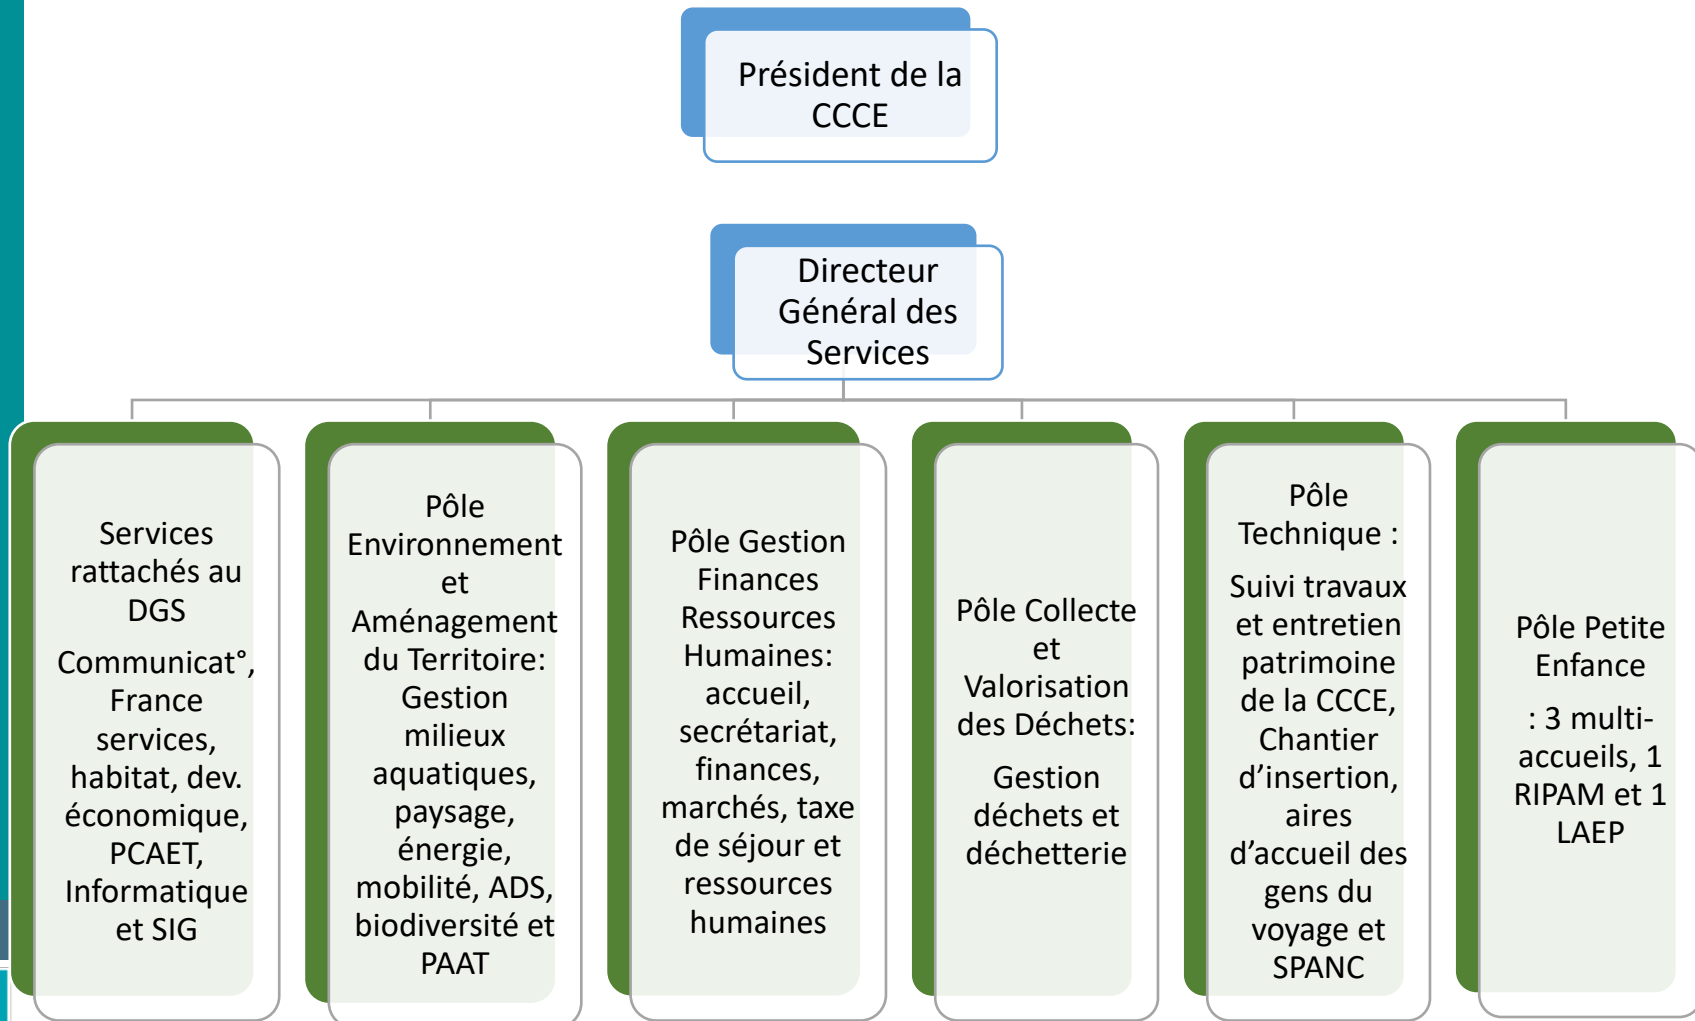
Président de la CCCE

Directeur Général des Services

Services rattachés au DGS

Communicat°, France services, habitat, dev. économique, PCAET, Informatique et SIG

Pôle Environnement et Aménagement du Territoire: Gestion milieux aquatiques, paysage, énergie, mobilité, ADS, biodiversité et PAAT

Pôle Gestion Finances Ressources Humaines: accueil, secrétariat, finances, marchés, taxe de séjour et ressources humaines

Pôle Collecte et Valorisation des Déchets:

Gestion déchets et déchetterie

Pôle Technique :

Suivi travaux et entretien patrimoine de la CCCE, Chantier d'insertion, aires d'accueil des gens du voyage et SPANC

Pôle Petite Enfance

: 3 multi-accueils, 1 RIPAM et 1 LAEP